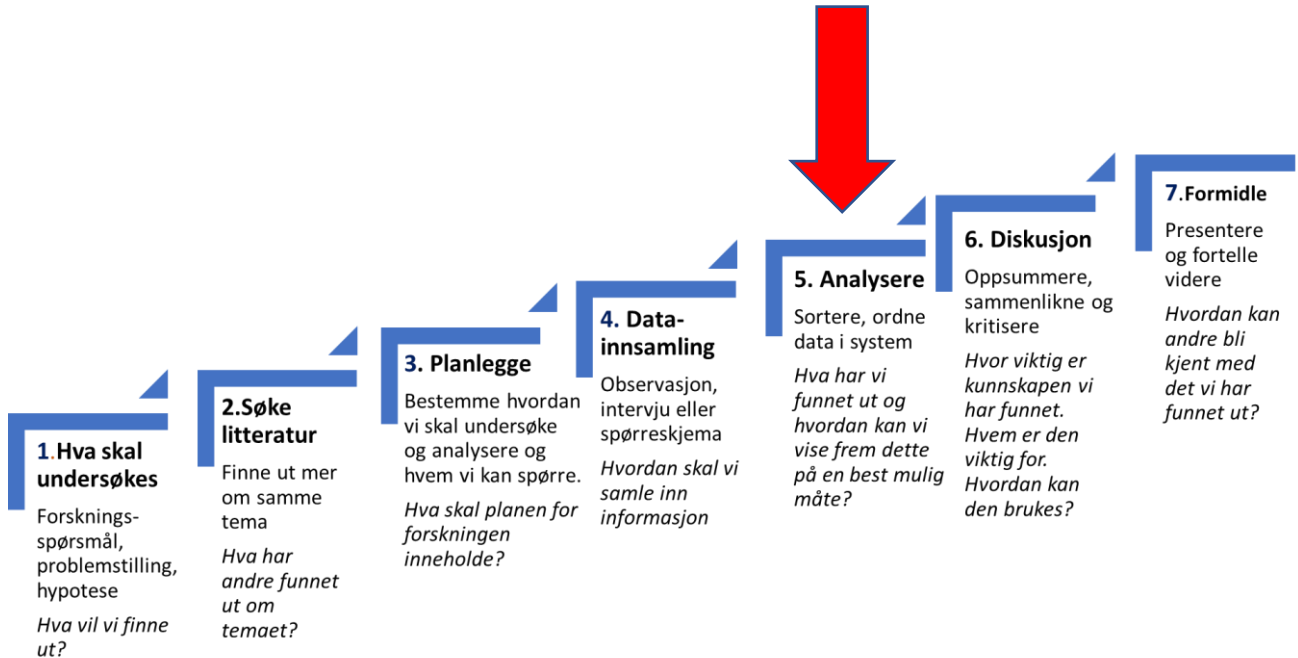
1.Hva skal undersøkes

Forsknings-spørsmål, problemstilling, hypotese

*Hva vil vi finne ut?*

2.Søke litteratur

Finne ut mer om samme tema

*Hva har andre funnet ut om temaet?*

3. Planlegge

Bestemme hvordan vi skal undersøke og analysere og hvem vi kan spørre.

*Hva skal planen for forskningen inneholde?*

4. Data-innsamling

Observasjon, intervju eller spørreskjema

*Hvordan skal vi samle inn informasjon*

5. Analysere

Sortere, ordne data i system

*Hva har vi funnet ut og hvordan kan vi vise frem dette på en best mulig måte?*

6. Diskusjon

Oppsummere, sammenlikne og kritisere

*Hvor viktig er kunnskapen vi har funnet. Hvem er den viktig for. Hvordan kan den brukes?*

7.Formidle

Presentere og fortelle videre

*Hvordan kan andre bli kjent med det vi har funnet ut?*